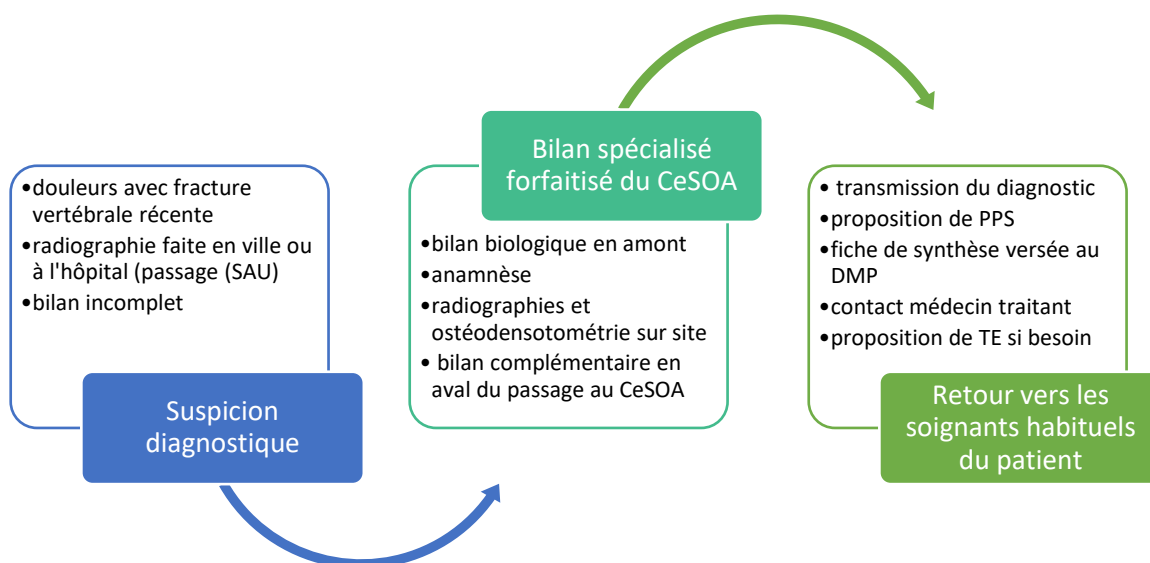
•douleurs avec fracture vertébrale récente
•radiographie faite en ville ou à l'hôpital (passage (SAU)
•bilan incomplet

Suspicion diagnostique

Bilan spécialisé forfaitisé du CeSOA

•bilan biologique en amont
•anamnèse
•radiographies et ostéodensotométrie sur site
• bilan complémentaire en aval du passage au CeSOA

• transmission du diagnostic
•proposition de PPS
•fiche de synthèse versée au DMP
•contact médecin traitant
•proposition de TE si besoin

Retour vers les soignants habituels du patient